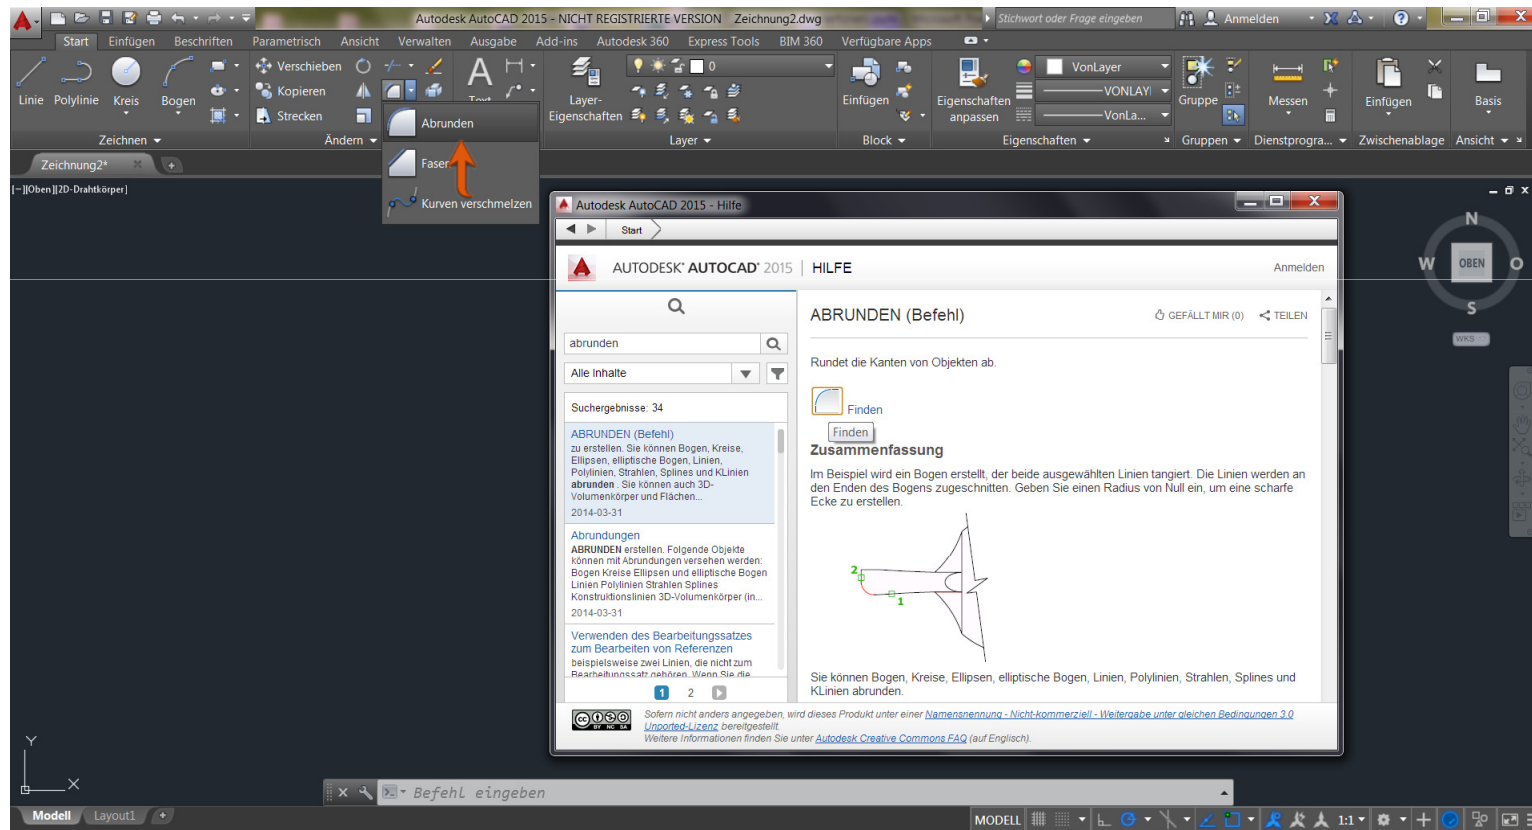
Autodesk AutoCAD 2015 - NICHT REGISTRIERTE VERSION Zeichnung2.dwg
Stichwort oder Frage eingeben
Anmelden

Start Einfügen Beschriften Parametrisch Ansicht Verwalten Ausgabe Add-ins Autodesk 360 Express Tools BIM 360 Verfügbare Apps

Linie Polylinie Kreis Bogen
Verschieben Kopieren Strecken
Zeichnen
Ändern
Text
Layer-Eigenschaften
0
Layer
Einfügen
Block
Eigenschaften anpassen
VonLayer
VONLAYER
VonLa...
Eigenschaften
Gruppe
Gruppen
Messen
Dienstprogra...
Einfügen
Zwischenablage
Basis
Ansicht

Abrunden
Fasen
Kurven verschmelzen

Zeichnung2*
[−][Oben][2D-Drahtkörper]

N
W OBEN O
S
WKS

Autodesk AutoCAD 2015 - Hilfe
Start
AUTODESK® AUTOCAD® 2015 | HILFE
Anmelden

abrunden
Alle Inhalte
Suchergebnisse: 34

ABRUNDEN (Befehl)
zu erstellen. Sie können Bogen, Kreise, Ellipsen, elliptische Bogen, Linien, Polylinien, Strahlen, Splines und KLinien abrunden . Sie können auch 3D-Volumenkörper und Flächen...
2014-03-31

Abrundungen
ABRUNDEN erstellen. Folgende Objekte können mit Abrundungen versehen werden: Bogen Kreise Ellipsen und elliptische Bogen Linien Polylinien Strahlen Splines Konstruktionslinien 3D-Volumenkörper (in...
2014-03-31

Verwenden des Bearbeitungssatzes zum Bearbeiten von Referenzen
beispielsweise zwei Linien, die nicht zum Bearbeitungssatz gehören. Wenn Sie die
1 2

ABRUNDEN (Befehl)
GEFÄLLT MIR (0) TEILEN
Rundet die Kanten von Objekten ab.
Finden
Finden
Zusammenfassung
Im Beispiel wird ein Bogen erstellt, der beide ausgewählten Linien tangiert. Die Linien werden an den Enden des Bogens zugeschnitten. Geben Sie einen Radius von Null ein, um eine scharfe Ecke zu erstellen.
2
1
Sie können Bogen, Kreise, Ellipsen, elliptische Bogen, Linien, Polylinien, Strahlen, Splines und KLinien abrunden.

Sofern nicht anders angegeben, wird dieses Produkt unter einer Namensnennung - Nicht-kommerziell - Weitergabe unter gleichen Bedingungen 3.0 Unported-Lizenz bereitgestellt.
Weitere Informationen finden Sie unter Autodesk Creative Commons FAQ (auf Englisch).

Y
X
Befehl eingeben
Modell Layout1
MODELL 1:1